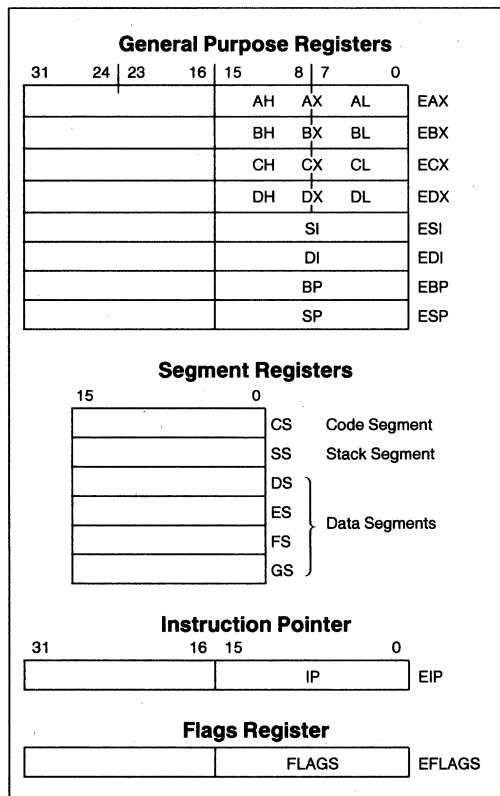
General Purpose Registers

31 24 23 16 15 8 7 0

AH AX AL EAX
BH BX BL EBX
CH CX CL ECX
DH DX DL EDX
SI ESI
DI EDI
BP EBP
SP ESP

Segment Registers

15 0

CS Code Segment
SS Stack Segment
DS
ES
FS
GS
Data Segments

Instruction Pointer

31 16 15 0

IP EIP

Flags Register

FLAGS EFLAGS